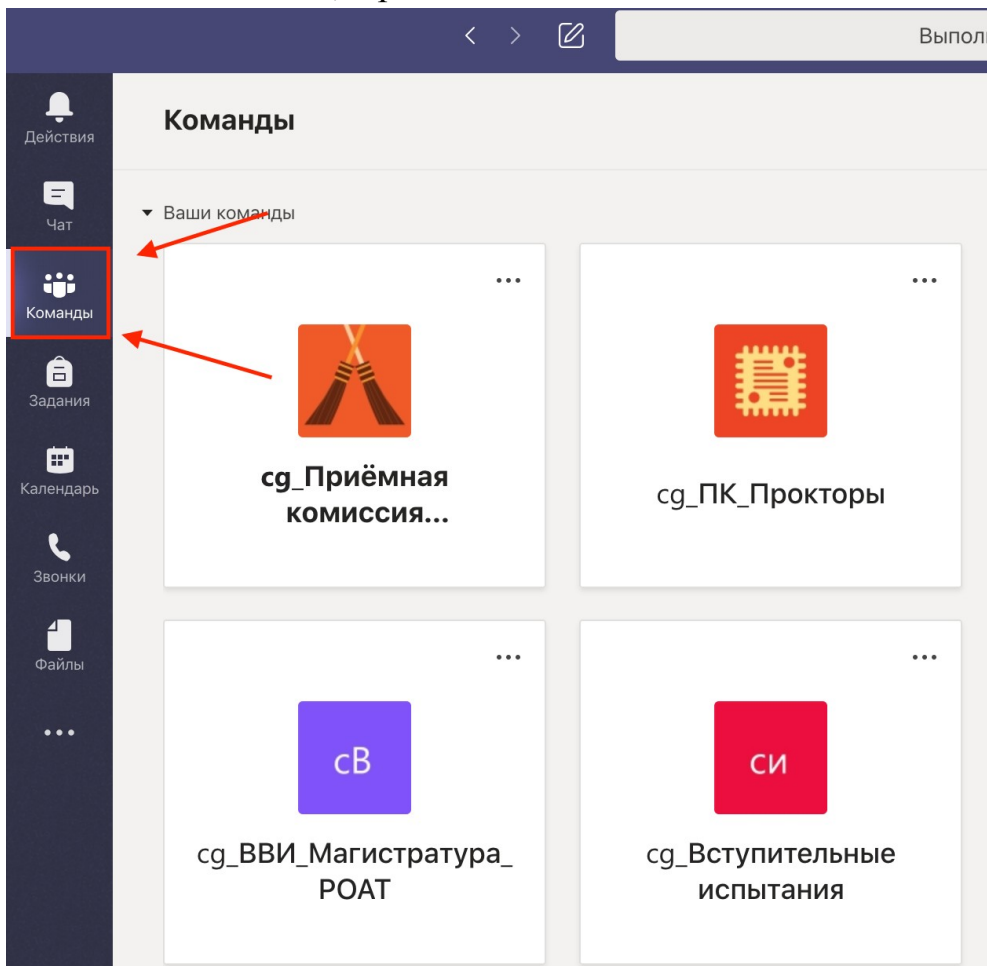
Выпол

Действия

Чат

Команды

Задания

Календарь

Звонки

Файлы

...

Команды

Ваши команды

...

cg_Приёмная комиссия...

...

cg_ПК_Прокторы

...

сВ

cg_ВВИ_Магистратура_РОАТ

...

си

cg_Вступительные испытания